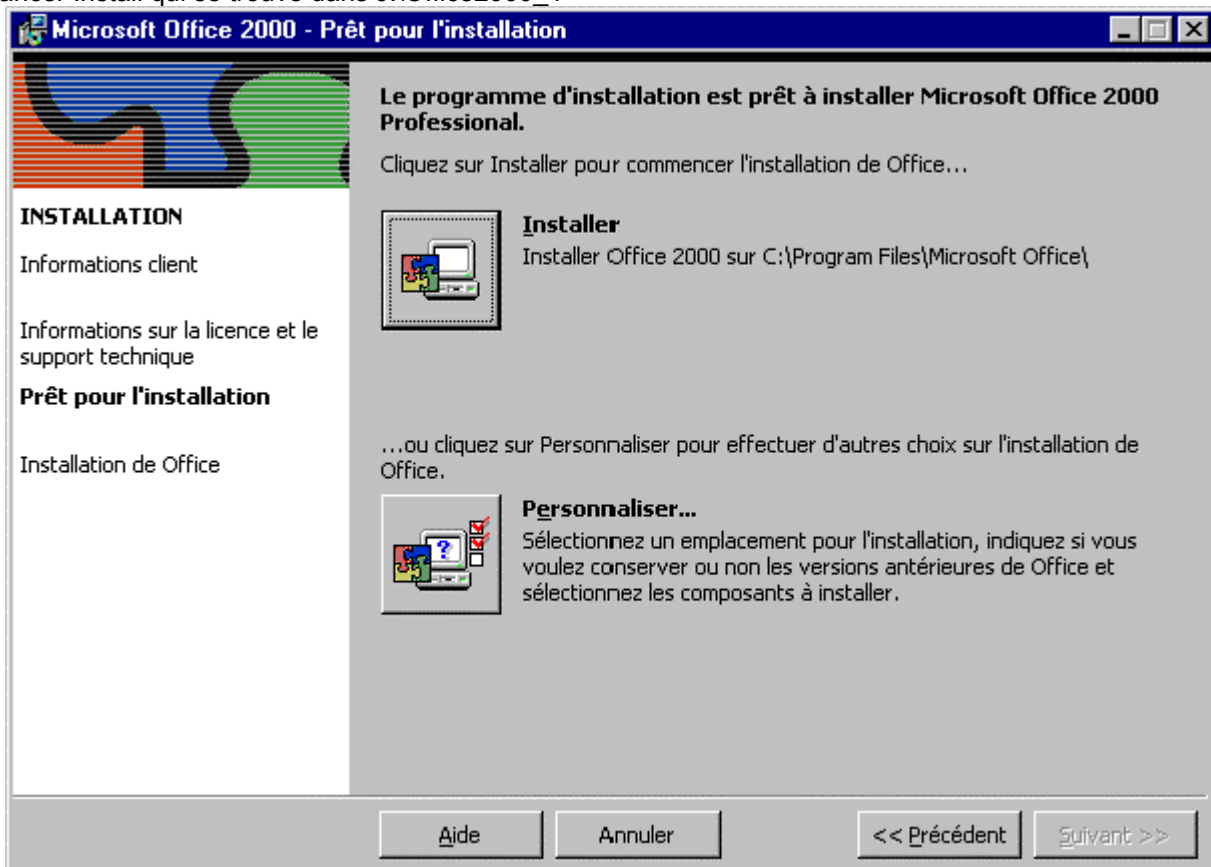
Microsoft Office 2000 - Prêt pour l'installation

INSTALLATION

Informations client

Informations sur la licence et le support technique

Prêt pour l'installation

Installation de Office

Le programme d'installation est prêt à installer Microsoft Office 2000 Professional.

Cliquez sur Installer pour commencer l'installation de Office...

Installer
Installer Office 2000 sur C:\Program Files\Microsoft Office\

...ou cliquez sur Personnaliser pour effectuer d'autres choix sur l'installation de Office.

Personnaliser...
Sélectionnez un emplacement pour l'installation, indiquez si vous voulez conserver ou non les versions antérieures de Office et sélectionnez les composants à installer.

Aide

Annuler

<< Précédent

Suivant >>